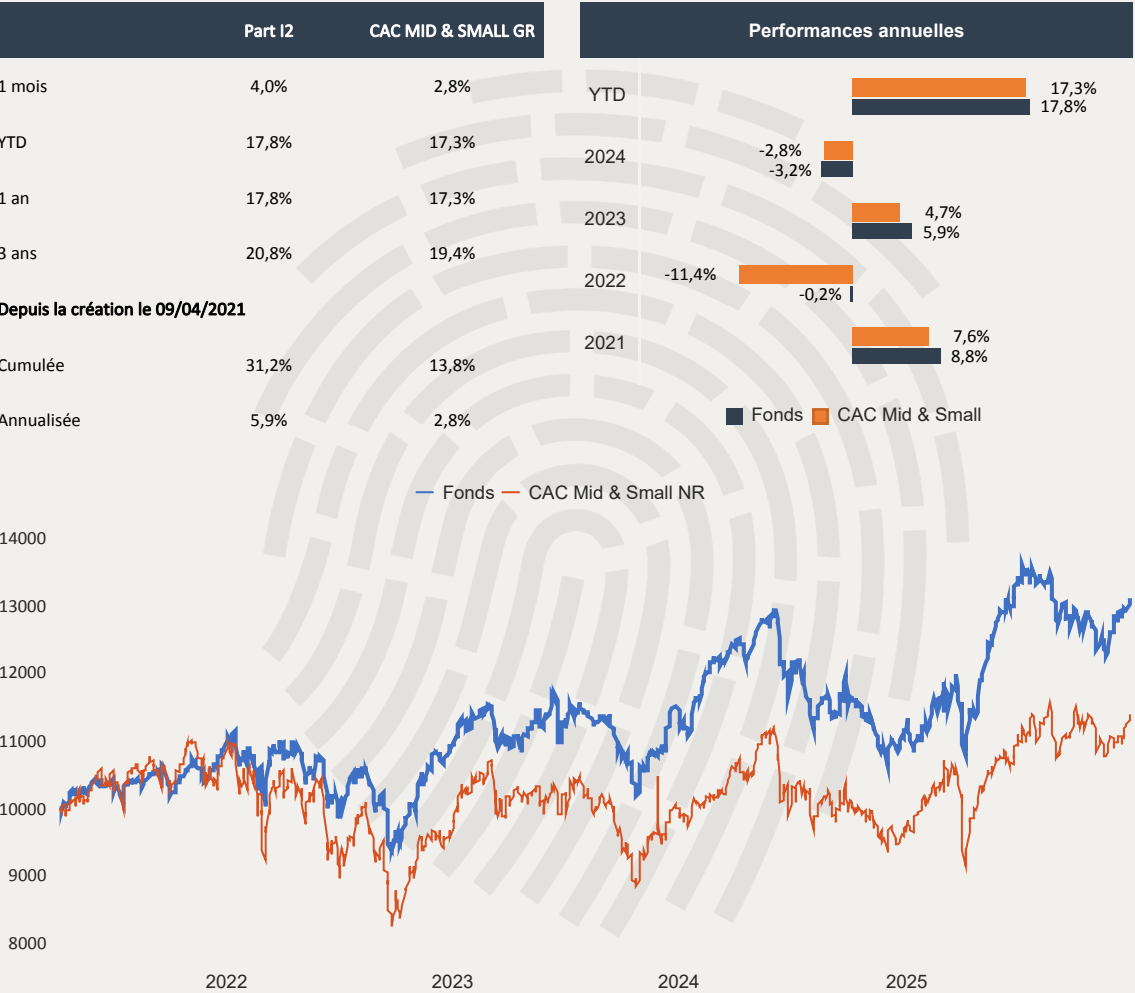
| | Part I2 | CAC MID & SMALL GR |
|---|---|---|
| 1 mois | 4,0% | 2,8% |
| YTD | 17,8% | 17,3% |
| 1 an | 17,8% | 17,3% |
| 3 ans | 20,8% | 19,4% |
| Depuis la création le 09/04/2021 | | |
| Cumulée | 31,2% | 13,8% |
| Annualisée | 5,9% | 2,8% |

Performances annuelles

YTD 17,3% 17,8%
2024 -2,8% -3,2%
2023 4,7% 5,9%
2022 -11,4% -0,2%
2021 7,6% 8,8%

Fonds CAC Mid & Small

Fonds CAC Mid & Small NR

14000
13000
12000
11000
10000
9000
8000

2022 2023 2024 2025